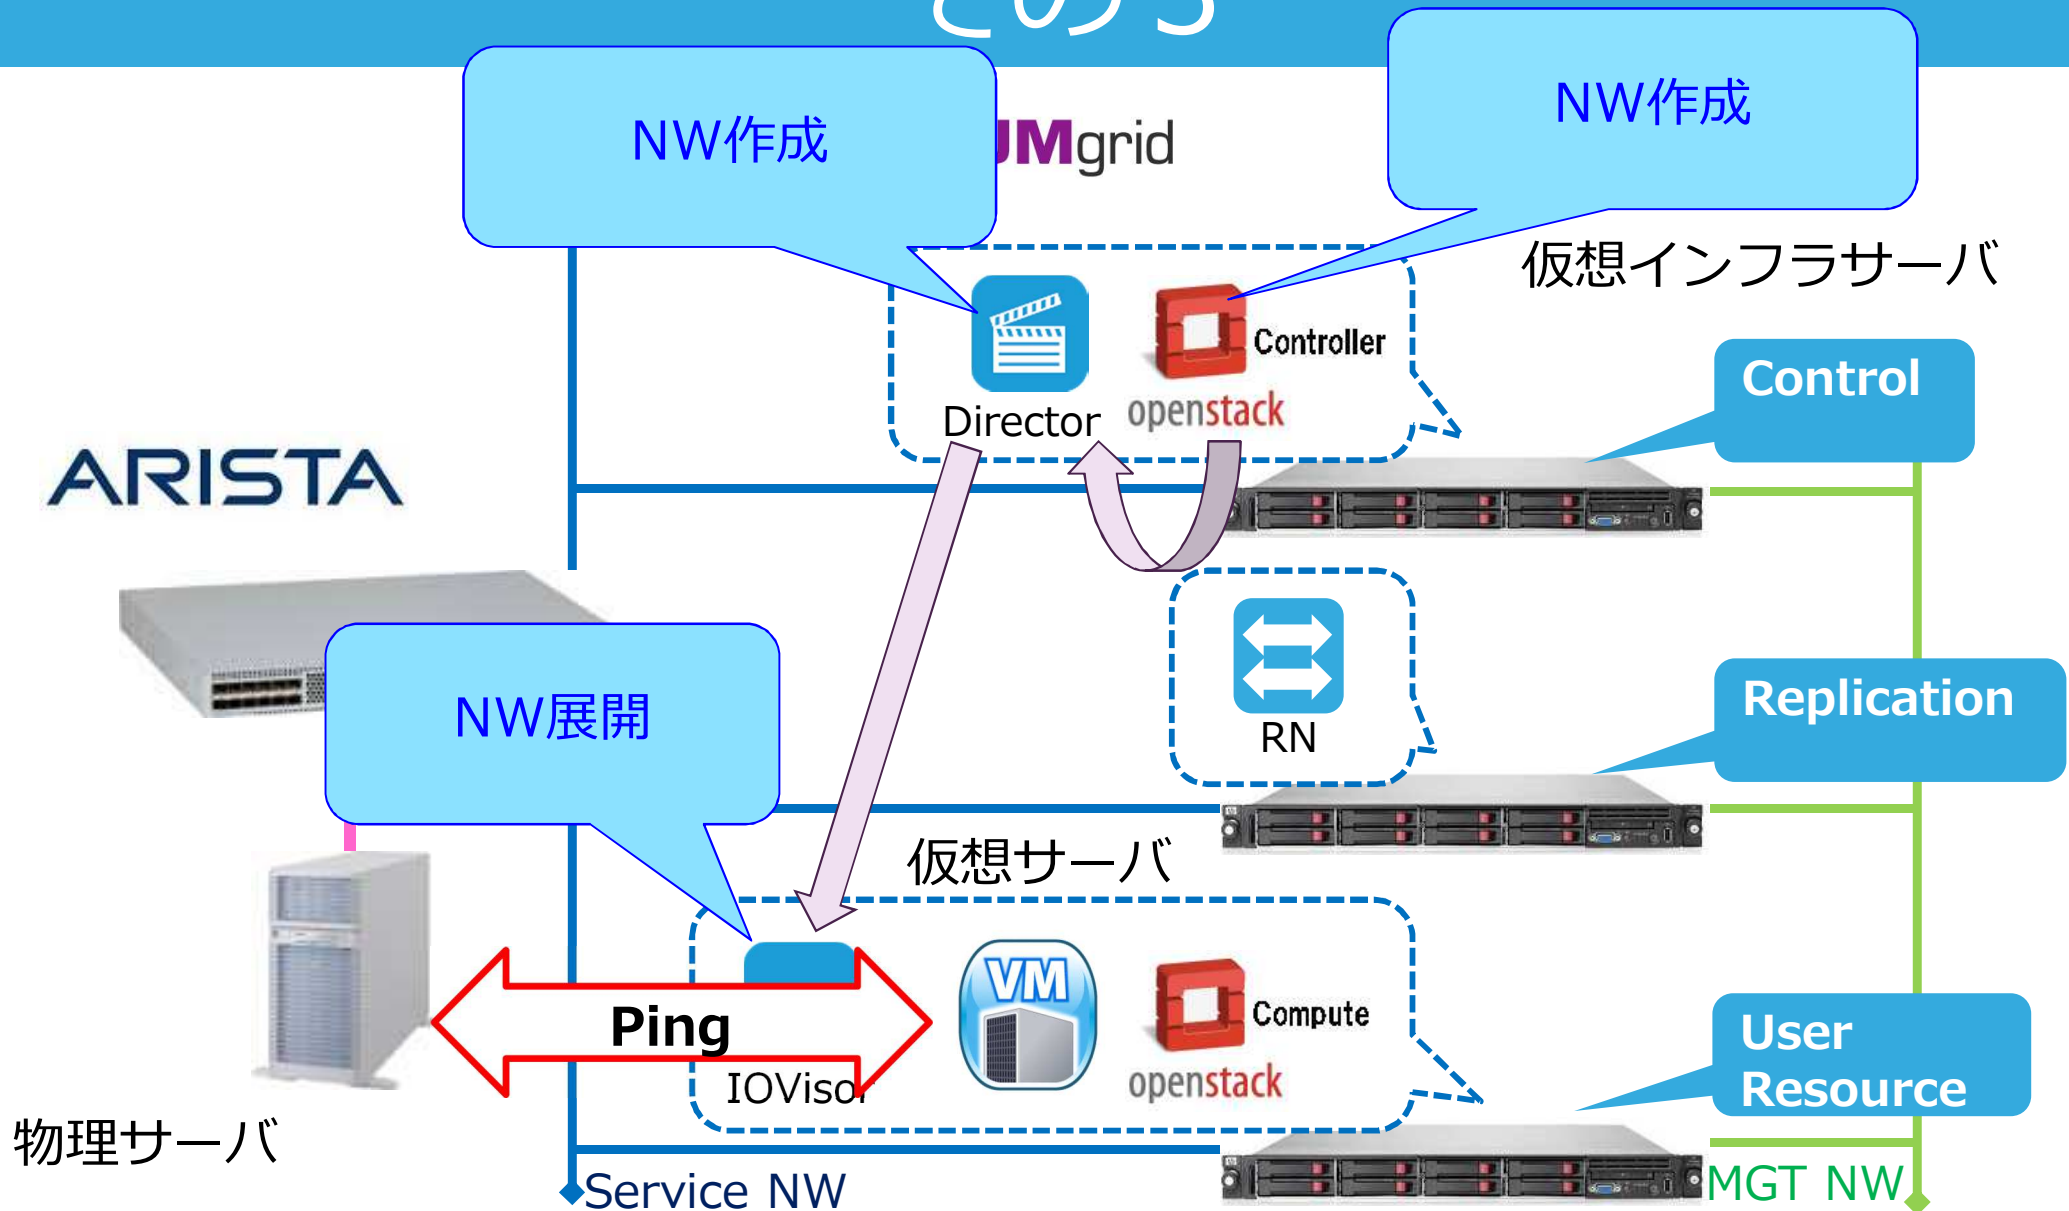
NW作成

MgridNW作成

仮想インフラサーバ

Director

Controller

openstack

Control

ARISTA

RN

Replication

NW展開

仮想サーバ

VM

Compute

openstack

Ping

IOViso

User Resource

物理サーバ

Service NW

MGT NW